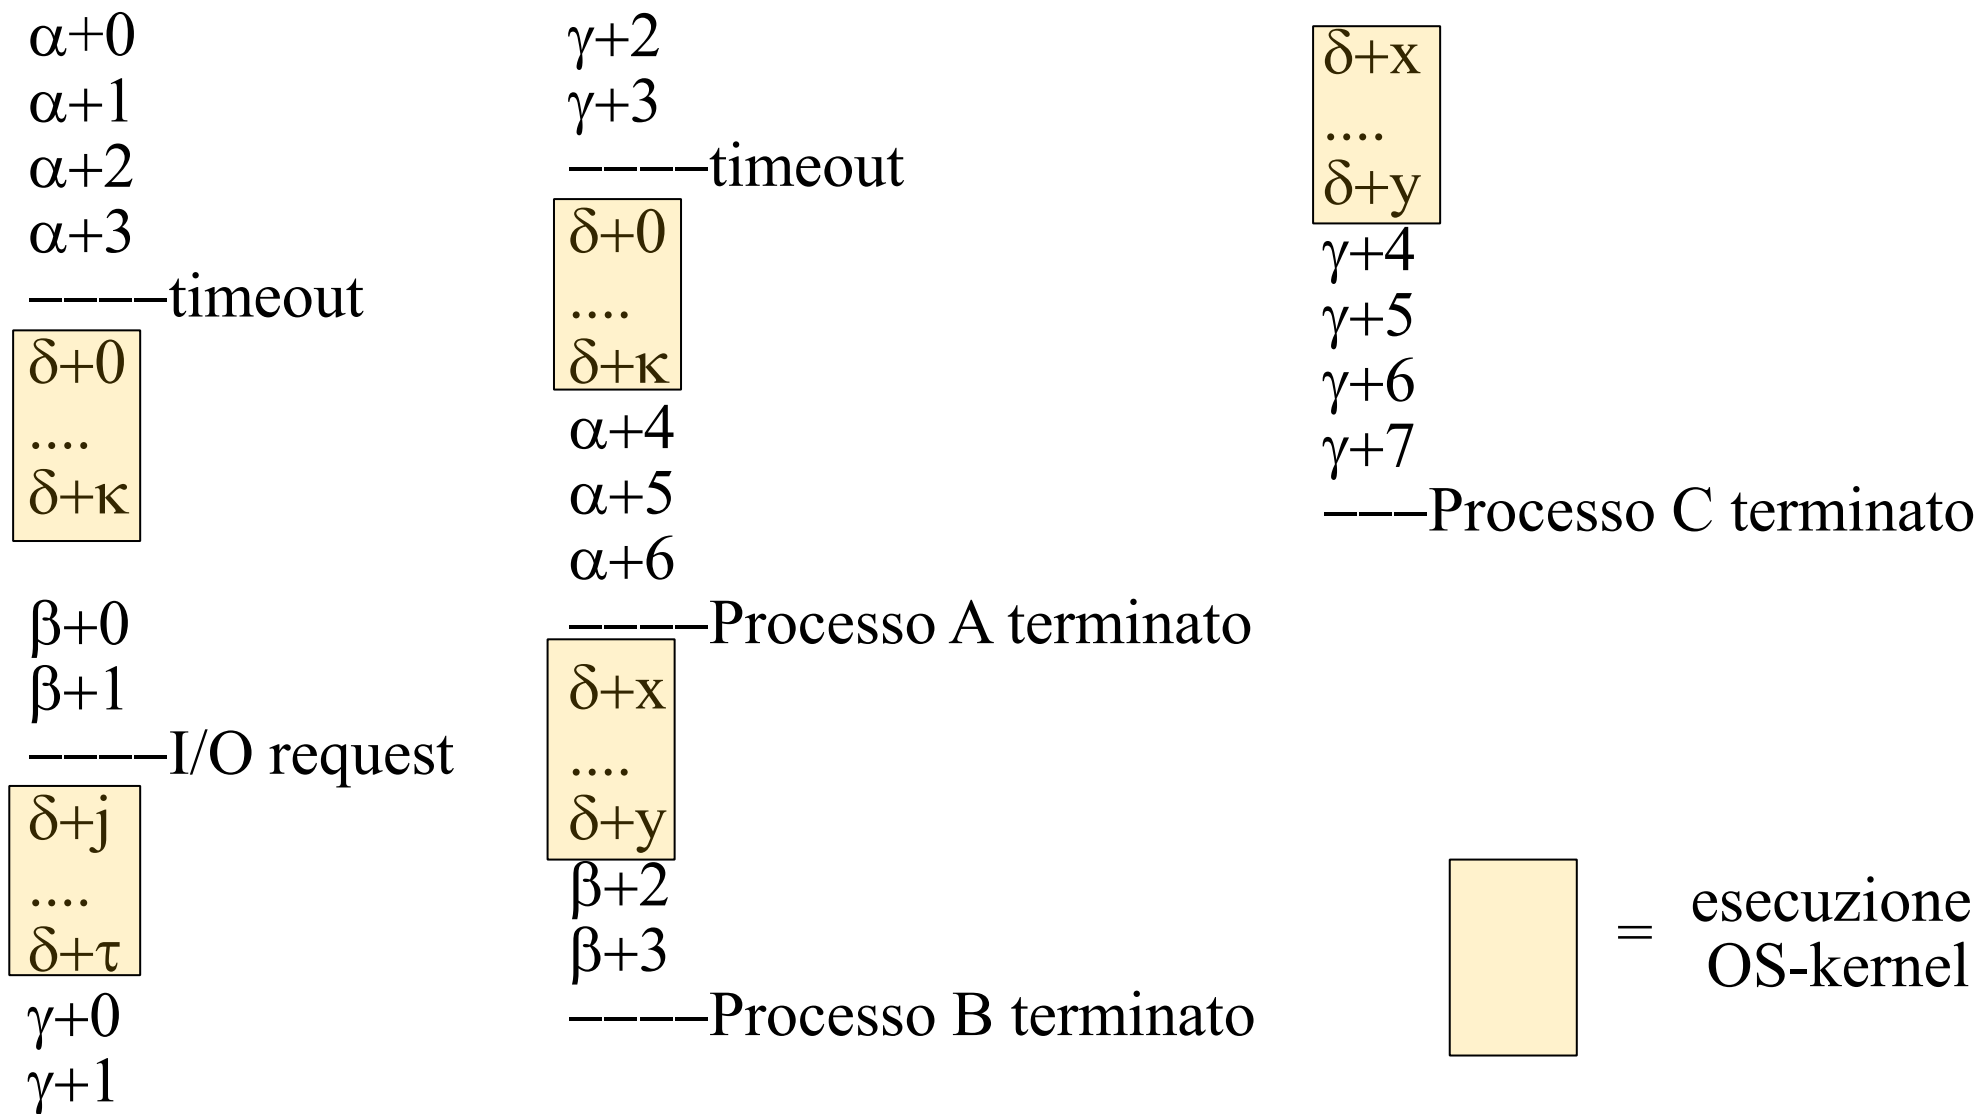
$\alpha+0$
$\alpha+1$
$\alpha+2$
$\alpha+3$
––––timeout
$\delta+0$
....
$\delta+\kappa$

$\beta+0$
$\beta+1$
––––I/O request
$\delta+j$
....
$\delta+\tau$
$\gamma+0$
$\gamma+1$

$\gamma+2$
$\gamma+3$
––––timeout
$\delta+0$
....
$\delta+\kappa$
$\alpha+4$
$\alpha+5$
$\alpha+6$
––––Processo A terminato
$\delta+x$
....
$\delta+y$
$\beta+2$
$\beta+3$
––––Processo B terminato

$\delta+x$
....
$\delta+y$
$\gamma+4$
$\gamma+5$
$\gamma+6$
$\gamma+7$
–––Processo C terminato

= esecuzione OS-kernel